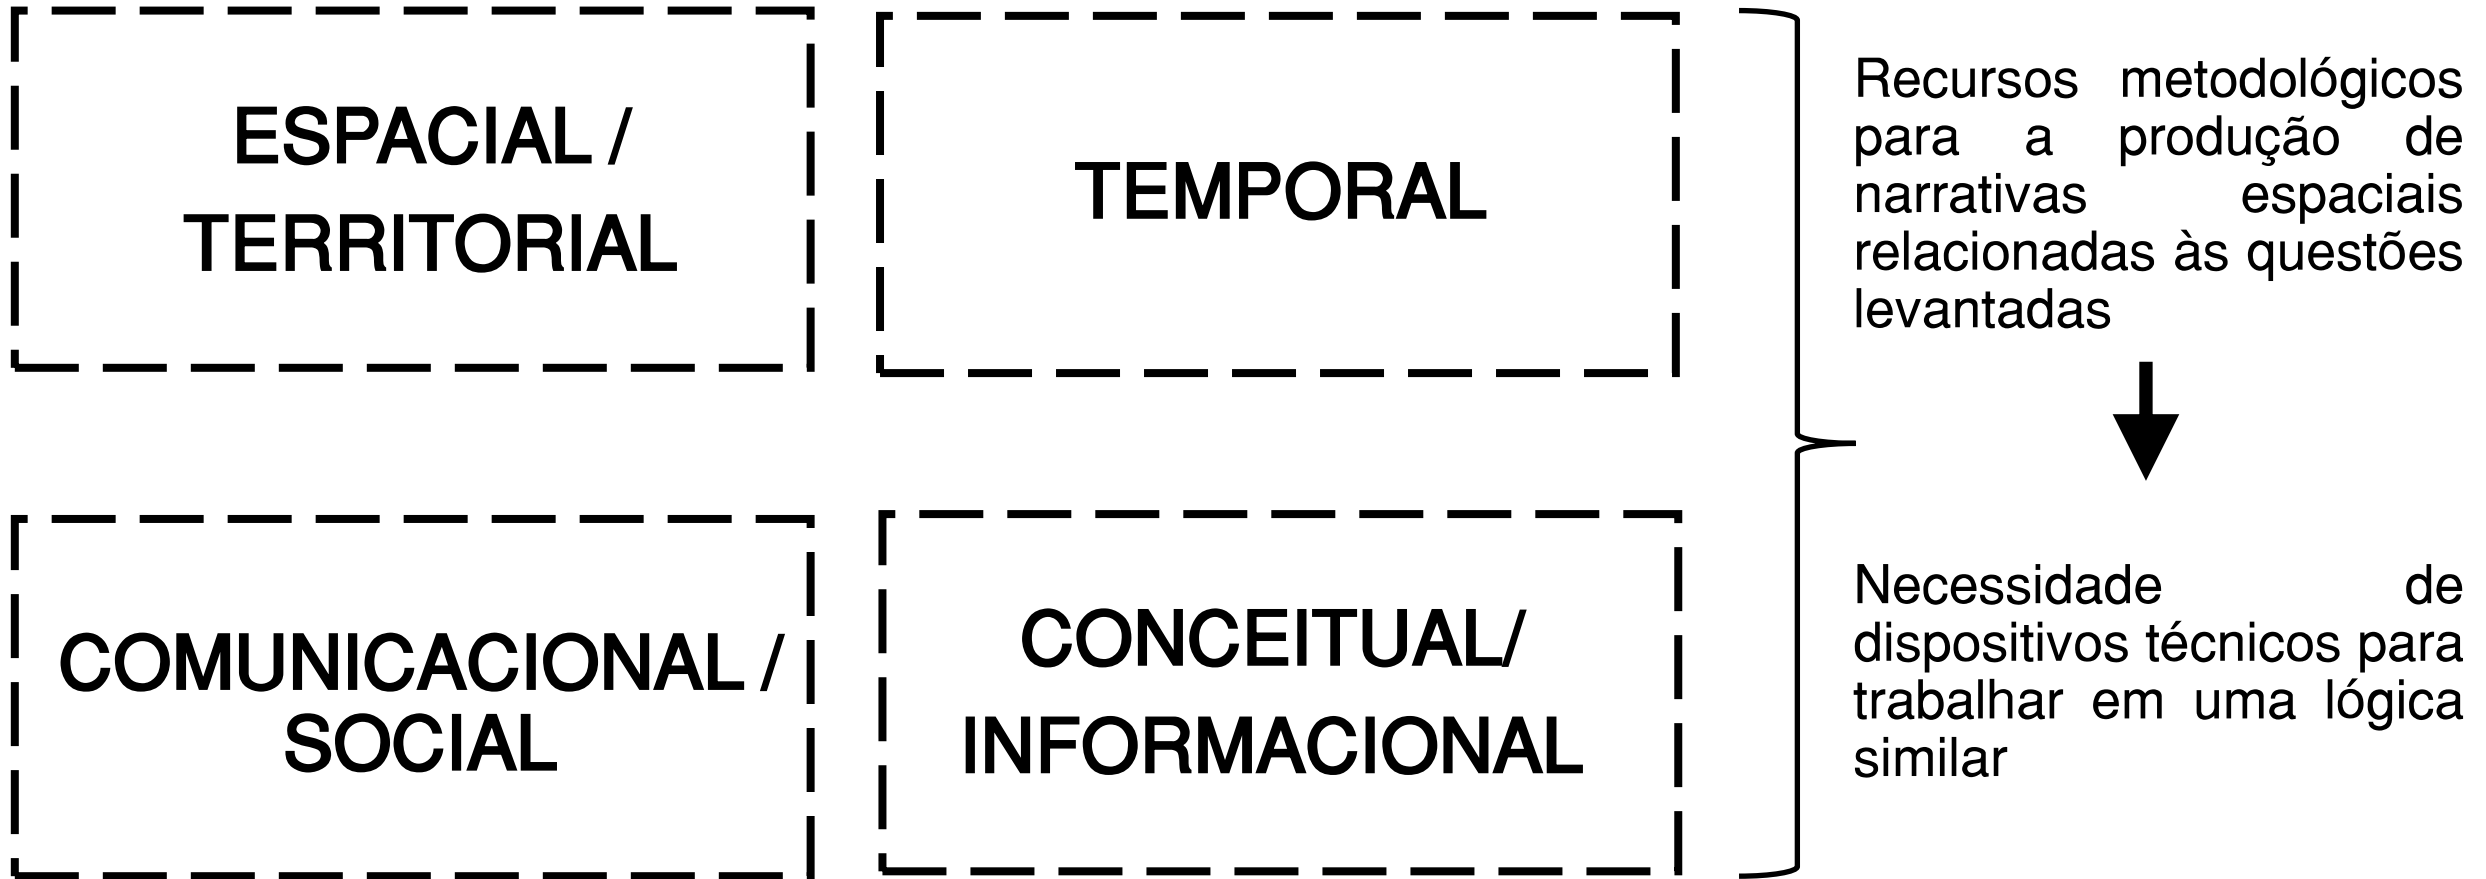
ESPACIAL / TERRITORIAL

TEMPORAL

COMUNICACIONAL / SOCIAL

CONCEITUAL/ INFORMACIONAL

Recursos metodológicos para a produção de narrativas espaciais relacionadas às questões levantadas

Necessidade de dispositivos técnicos para trabalhar em uma lógica similar